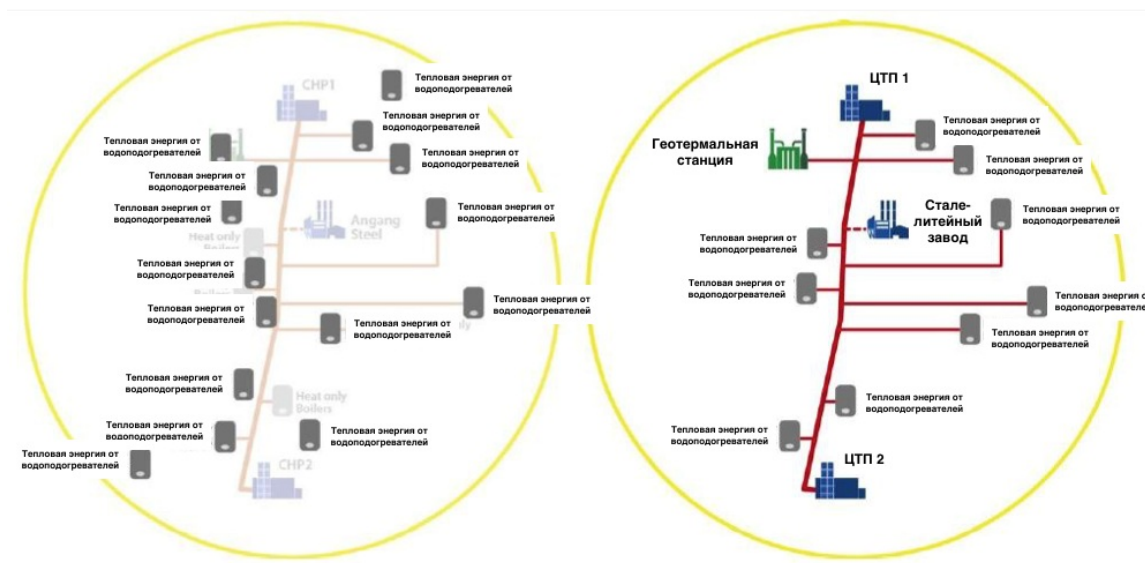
CHP1

Тепловая энергия от водоподогревателей

Тепловая энергия от водоподогревателей

Тепловая энергия от водоподогревателей

Тепловая энергия от водоподогревателей

Тепловая энергия от водоподогревателей

Тепловая энергия от водоподогревателей

Angang Steel

Тепловая энергия от водоподогревателей

Heat only Boilers

Тепловая энергия от водоподогревателей

Тепловая энергия от водоподогревателей

Тепловая энергия от водоподогревателей

Тепловая энергия от водоподогревателей

Тепловая энергия от водоподогревателей

Heat only Boilers

Тепловая энергия от водоподогревателей

Тепловая энергия от водоподогревателей

Тепловая энергия от водоподогревателей

CHP2

ЦТП 1

Тепловая энергия от водоподогревателей

Геотермальная станция

Тепловая энергия от водоподогревателей

Сталелитейный завод

Тепловая энергия от водоподогревателей

Тепловая энергия от водоподогревателей

Тепловая энергия от водоподогревателей

Тепловая энергия от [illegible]

Тепловая энергия от водоподогревателей

Тепловая энергия от водоподогревателей

Тепловая энергия от водоподогревателей

ЦТП 2